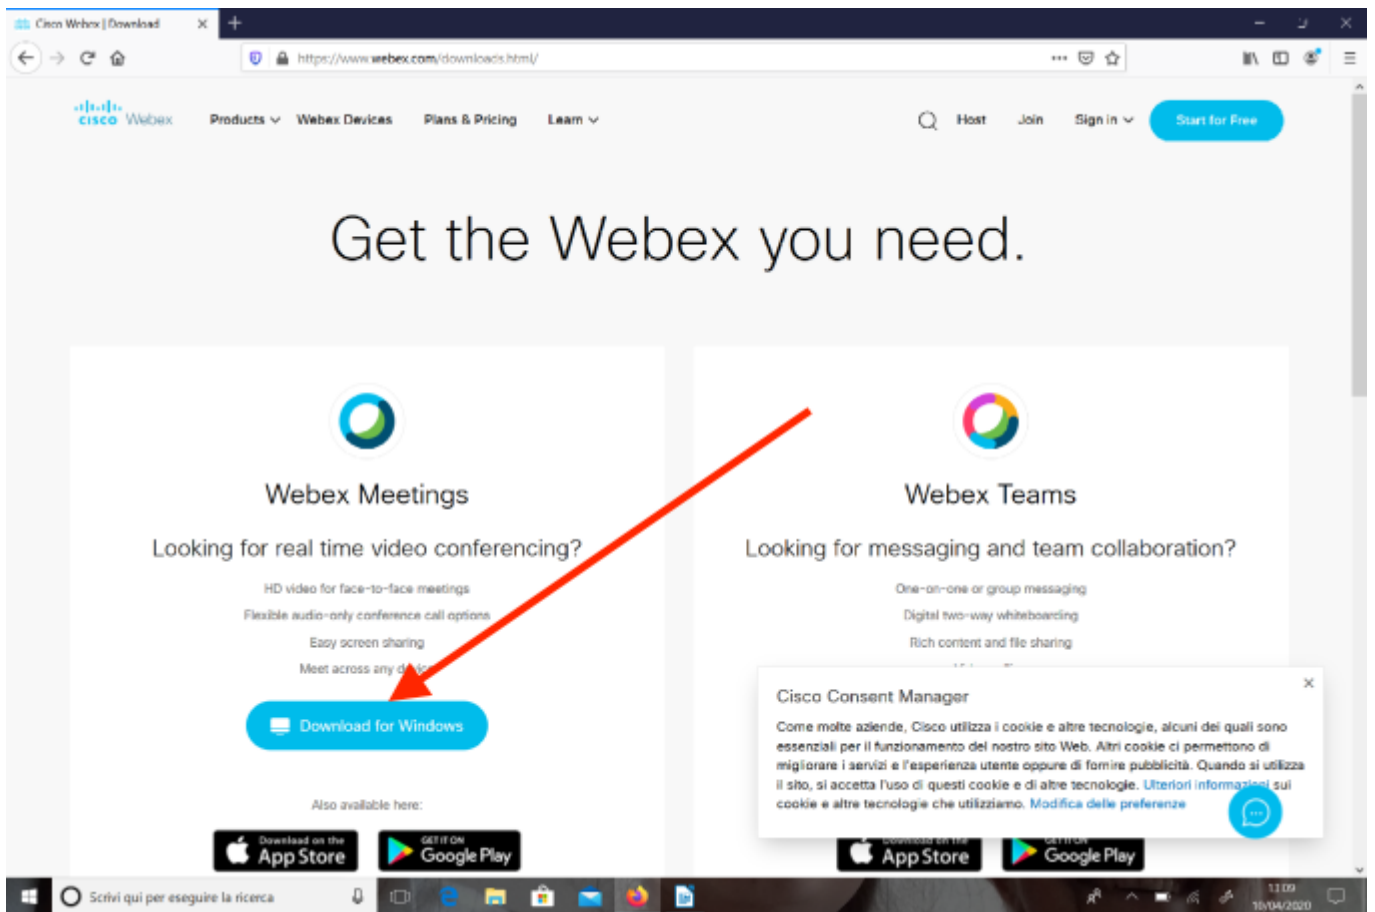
Cisco Webex | Download

https://www.webex.com/downloads.html/

cisco Webex
Products
Webex Devices
Plans & Pricing
Learn
Host
Join
Sign in
Start for Free

Get the Webex you need.

Webex Meetings

Looking for real time video conferencing?

HD video for face-to-face meetings
Flexible audio-only conference call options
Easy screen sharing
Meet across any d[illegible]

Download for Windows

Also available here:

Download on the App Store
GET IT ON Google Play

Webex Teams

Looking for messaging and team collaboration?

One-on-one or group messaging
Digital two-way whiteboarding
Rich content and file sharing

Cisco Consent Manager

Come molte aziende, Cisco utilizza i cookie e altre tecnologie, alcuni dei quali sono essenziali per il funzionamento del nostro sito Web. Altri cookie ci permettono di migliorare i servizi e l'esperienza utente oppure di fornire pubblicità. Quando si utilizza il sito, si accetta l'uso di questi cookie e di altre tecnologie. Ulteriori informazioni sui cookie e altre tecnologie che utilizziamo. Modifica delle preferenze

Download on the App Store
GET IT ON Google Play

Scrivi qui per eseguire la ricerca
11:09
10/04/2020